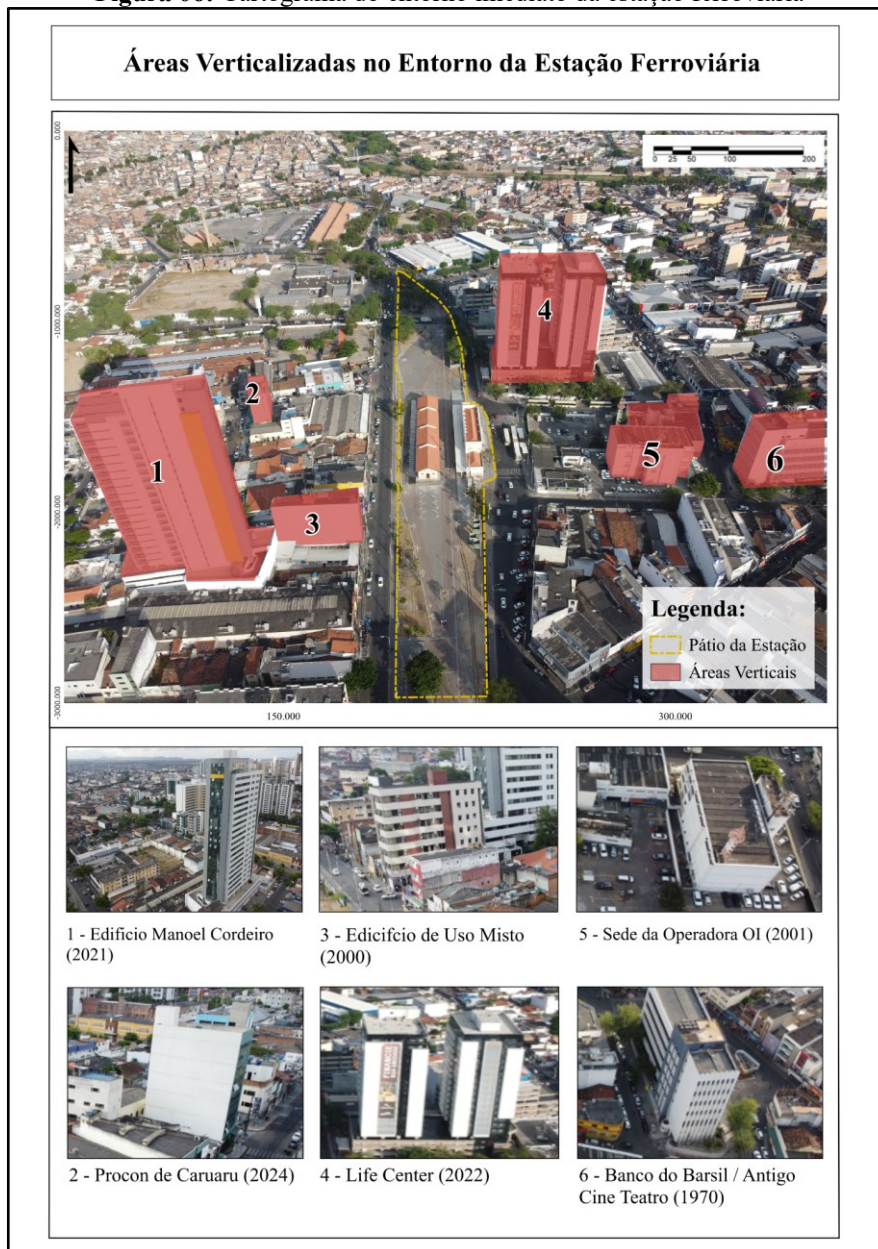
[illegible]

Áreas Verticalizadas no Entorno da Estação Ferroviária

0.000

-1000.000

-2000.000

-3000.000

150.000

300.000

0 25 50 100 200

4

2

1

5

6

3

Legenda:

Pátio da Estação

Áreas Verticais

1 - Edifício Manoel Cordeiro (2021)

3 - Edicifcio de Uso Misto (2000)

5 - Sede da Operadora OI (2001)

2 - Procon de Caruaru (2024)

4 - Life Center (2022)

6 - Banco do Barsil / Antigo Cine Teatro (1970)